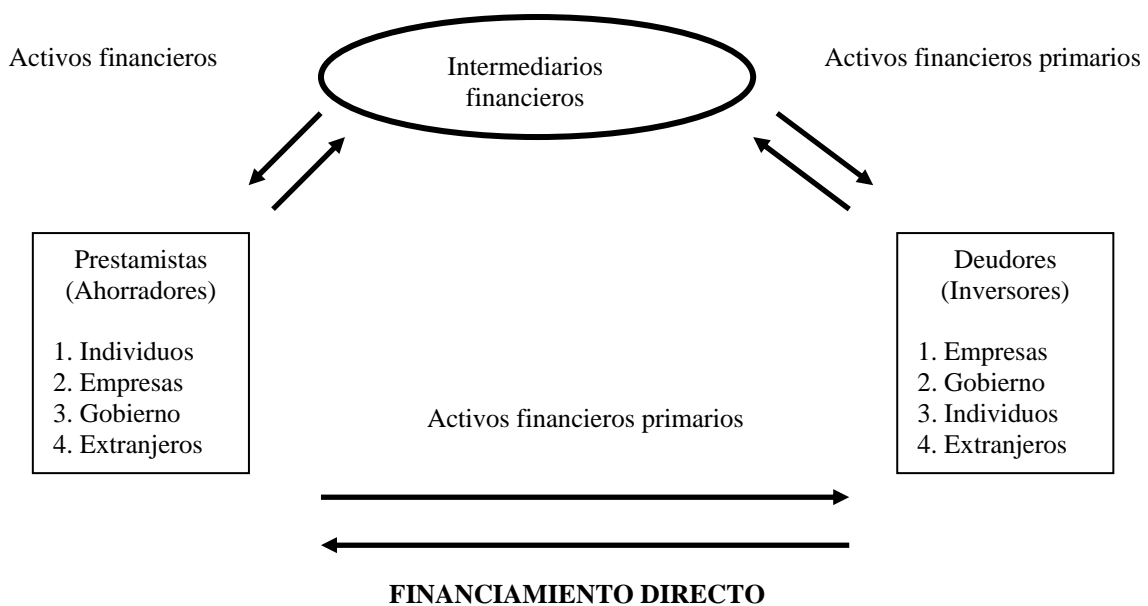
Activos financieros

Intermediarios financieros

Activos financieros primarios

Prestamistas (Ahorradores)

1. Individuos
2. Empresas
3. Gobierno
4. Extranjeros

Activos financieros primarios

Deudores (Inversores)

1. Empresas
2. Gobierno
3. Individuos
4. Extranjeros

**FINANCIAMIENTO DIRECTO**